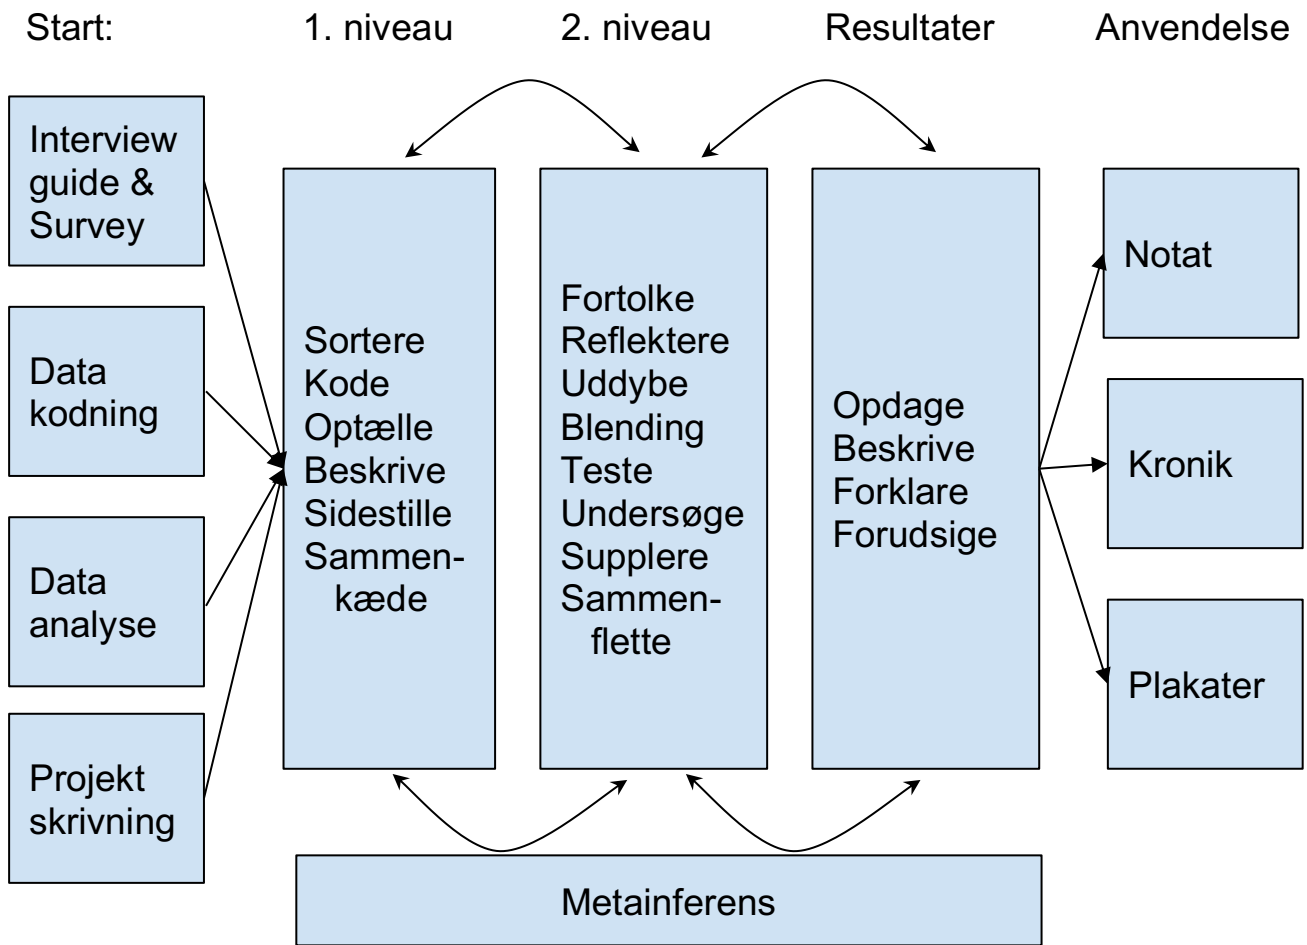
Start:

1. niveau

2. niveau

Resultater

Anvendelse

Interview guide & Survey

Data kodning

Data analyse

Projekt skrivning

Sortere
Kode
Optælle
Beskrive
Sidestille
Sammenkæde

Fortolke
Reflektere
Uddybe
Blending
Teste
Undersøge
Supplere
Sammenflette

Opdage
Beskrive
Forklare
Forudsige

Notat

Kronik

Plakater

Metainferens